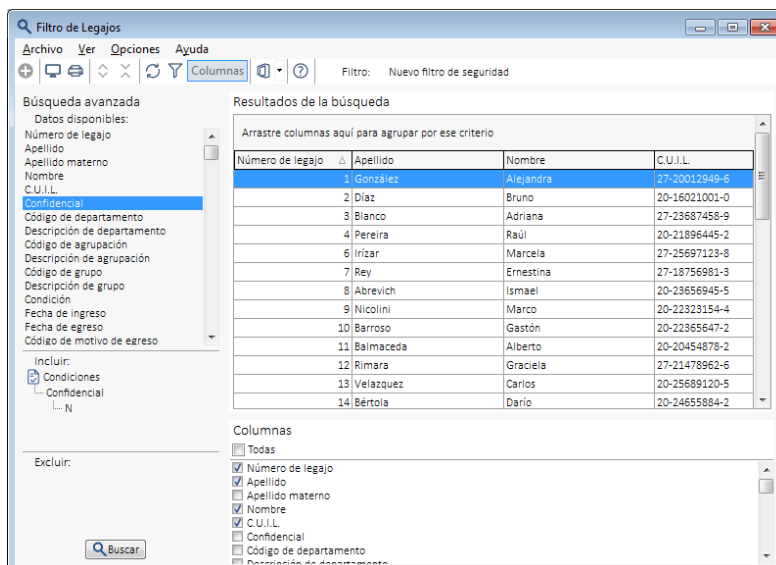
Filtro de Legajos

Archivo Ver Opciones Ayuda

Columnas

Filtro: Nuevo filtro de seguridad

Búsqueda avanzada

Datos disponibles:

Número de legajo
Apellido
Apellido materno
Nombre
C.U.I.L.
Confidencial
Código de departamento
Descripción de departamento
Código de agrupación
Descripción de agrupación
Código de grupo
Descripción de grupo
Condición
Fecha de ingreso
Fecha de egreso
Código de motivo de egreso

Incluir:
Condiciones
Confidencial
N

Excluir:

Buscar

Resultados de la búsqueda

Arrastre columnas aquí para agrupar por ese criterio

| Número de legajo | Apellido | Nombre | C.U.I.L. |
|---|---|---|---|
| 1 | González | Alejandra | 27-20012949-6 |
| 2 | Díaz | Bruno | 20-16021001-0 |
| 3 | Blanco | Adriana | 27-23687458-9 |
| 4 | Pereira | Raúl | 20-21896445-2 |
| 6 | Irízar | Marcela | 27-25697123-8 |
| 7 | Rey | Ernestina | 27-18756981-3 |
| 8 | Abrevich | Ismael | 20-23656945-5 |
| 9 | Nicolini | Marco | 20-22323154-4 |
| 10 | Barroso | Gastón | 20-22365647-2 |
| 11 | Balmaceda | Alberto | 20-20454878-2 |
| 12 | Rimara | Graciela | 27-21478962-6 |
| 13 | Velazquez | Carlos | 20-25689120-5 |
| 14 | Bértola | Darío | 20-24655884-2 |

Columnas

Todas

Número de legajo
Apellido
Apellido materno
Nombre
C.U.I.L.
Confidencial
Código de departamento
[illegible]